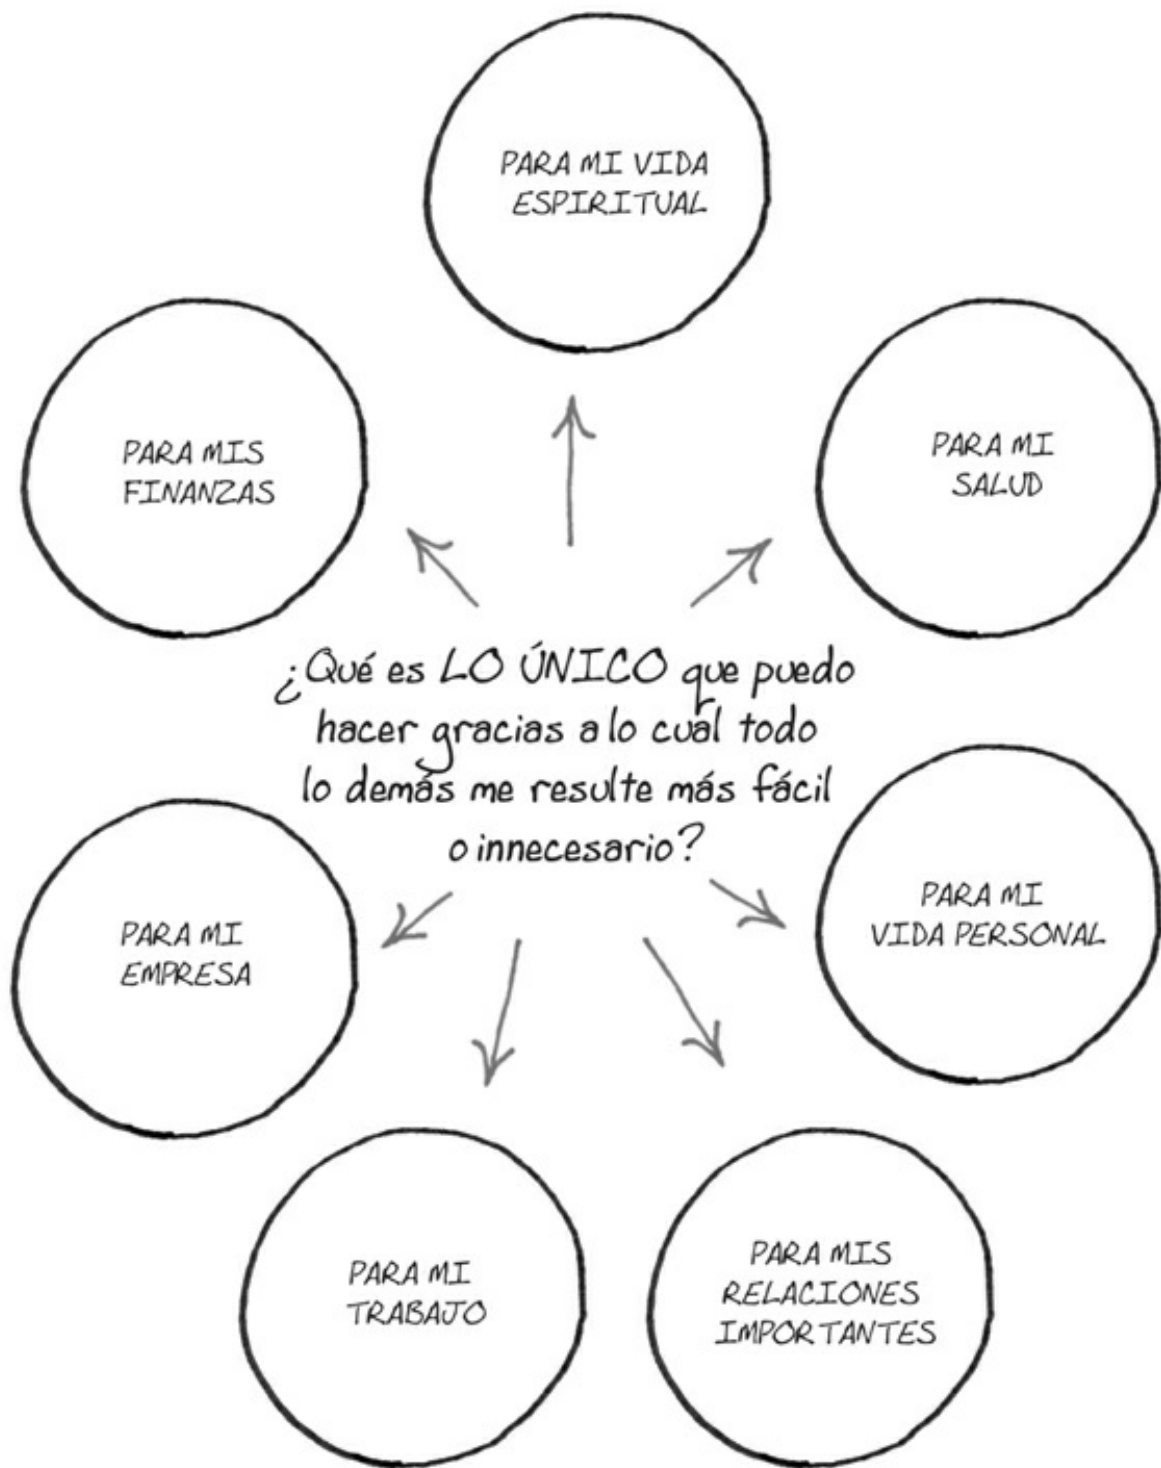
PARA MI VIDA ESPIRITUAL

PARA MIS FINANZAS

PARA MI SALUD

¿Qué es LO ÚNICO que puedo hacer gracias a lo cual todo lo demás me resulte más fácil o innecesario?

PARA MI EMPRESA

PARA MI VIDA PERSONAL

PARA MI TRABAJO

PARA MIS RELACIONES IMPORTANTES